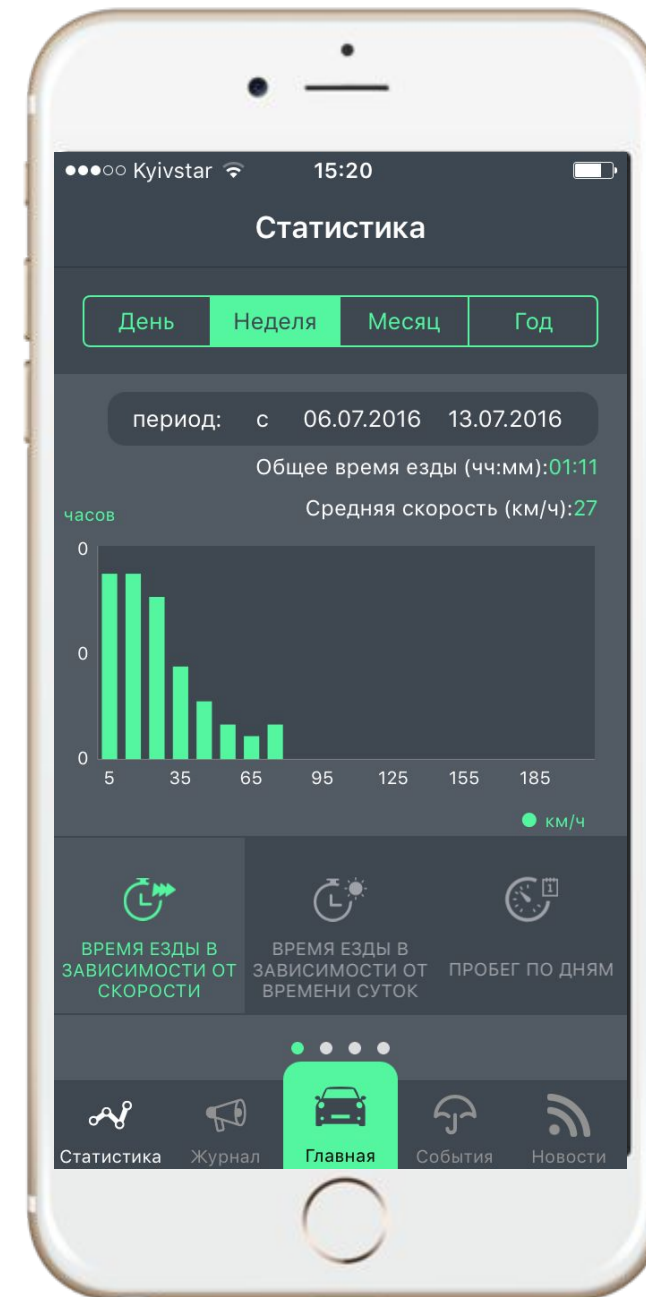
●●●○○ Kyivstar 15:20

Статистика

День | Неделя | Месяц | Год

период: с 06.07.2016 13.07.2016

Общее время езды (чч:мм):01:11

Средняя скорость (км/ч):27

часов

0

0

0

5 35 65 95 125 155 185

км/ч

ВРЕМЯ ЕЗДЫ В ЗАВИСИМОСТИ ОТ СКОРОСТИ

ВРЕМЯ ЕЗДЫ В ЗАВИСИМОСТИ ОТ ВРЕМЕНИ СУТОК

1

ПРОБЕГ ПО ДНЯМ

Статистика Журнал Главная События Новости